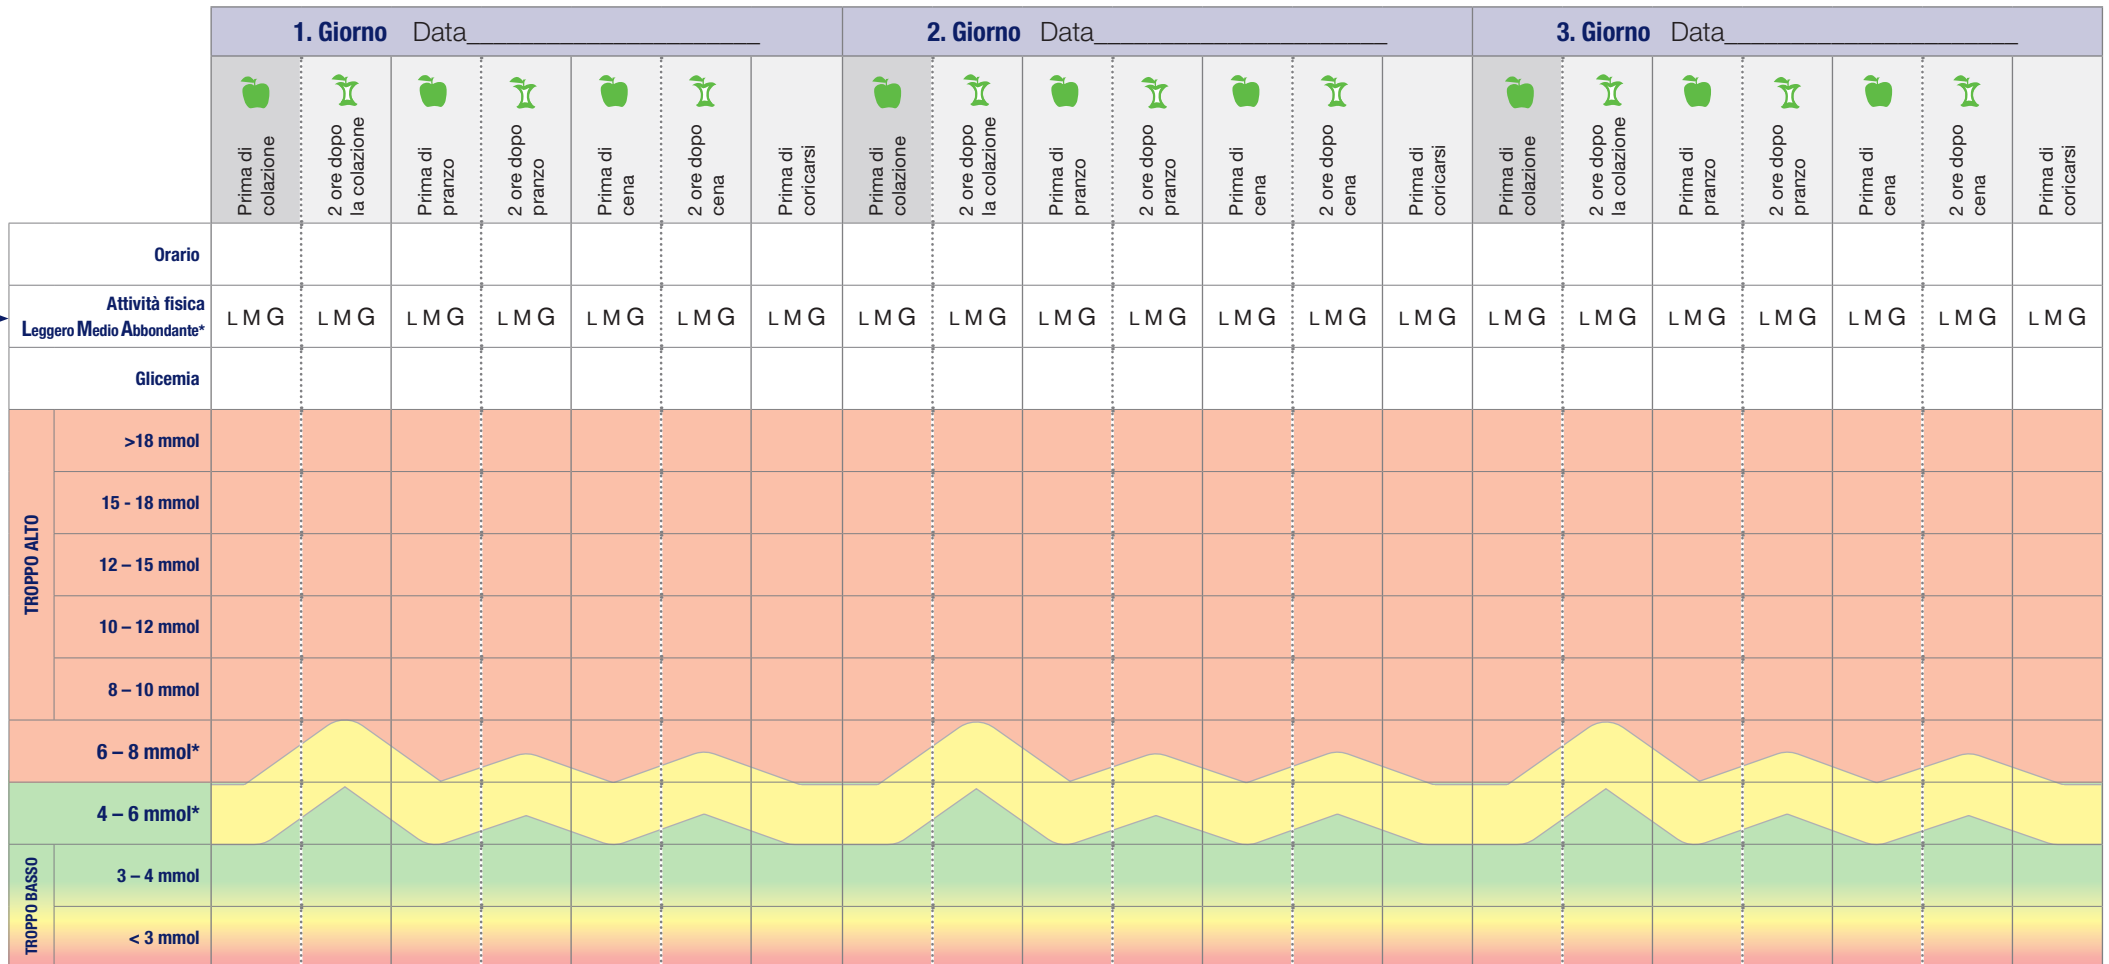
| | | 1. Giorno Data______________ | | | | | | | 2. Giorno Data______________ | | | | | | | 3. Giorno Data______________ | | | | | | |
|---|---|---|---|---|---|---|---|---|---|---|---|---|---|---|---|---|---|---|---|---|---|---|
| | | Prima di colazione | 2 ore dopo la colazione | Prima di pranzo | 2 ore dopo pranzo | Prima di cena | 2 ore dopo cena | Prima di coricarsi | Prima di colazione | 2 ore dopo la colazione | Prima di pranzo | 2 ore dopo pranzo | Prima di cena | 2 ore dopo cena | Prima di coricarsi | Prima di colazione | 2 ore dopo la colazione | Prima di pranzo | 2 ore dopo pranzo | Prima di cena | 2 ore dopo cena | Prima di coricarsi |
| Orario | | | | | | | | | | | | | | | | | | | | | | |
| Attività fisica Leggero Medio Abbondante* | | LMG | LMG | LMG | LMG | LMG | LMG | LMG | LMG | LMG | LMG | LMG | LMG | LMG | LMG | LMG | LMG | LMG | LMG | LMG | LMG | LMG |
| Glicemia | | | | | | | | | | | | | | | | | | | | | | |
| TROPPO ALTO | >18 mmol | | | | | | | | | | | | | | | | | | | | | |
| | 15 - 18 mmol | | | | | | | | | | | | | | | | | | | | | |
| | 12 – 15 mmol | | | | | | | | | | | | | | | | | | | | | |
| | 10 – 12 mmol | | | | | | | | | | | | | | | | | | | | | |
| | 8 – 10 mmol | | | | | | | | | | | | | | | | | | | | | |
| 6 – 8 mmol* | | | | | | | | | | | | | | | | | | | | | | |
| 4 – 6 mmol* | | | | | | | | | | | | | | | | | | | | | | |
| TROPPO BASSO | 3 – 4 mmol | | | | | | | | | | | | | | | | | | | | | |
| | < 3 mmol | | | | | | | | | | | | | | | | | | | | | |